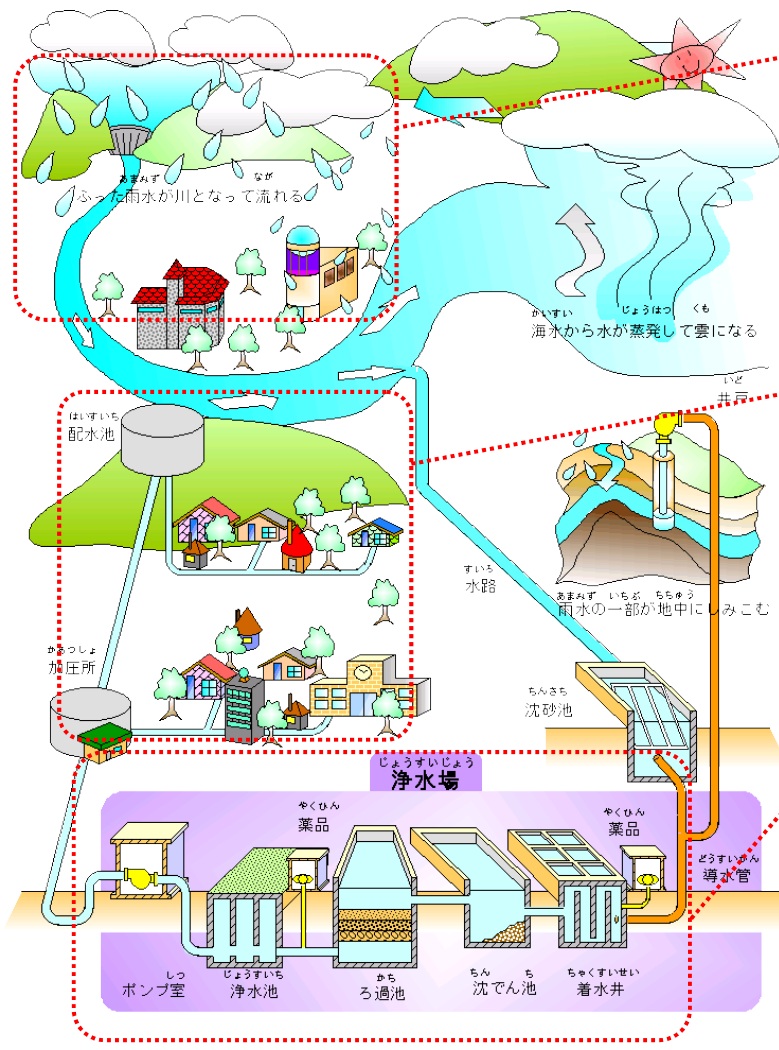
あまみず　なが
ふった雨水が川となって流れる

かいすい　じょうはつ　くも
海水から水が蒸発して雲になる

いど
井戸

はいすいち
配水池

すいろ
水路

あまみず　いちぶ　ちちゅう
雨水の一部が地中にしみこむ

かあつしょ
加圧所

ちんさち
沈砂池

じょうすいじょう
浄水場

やくひん
薬品

やくひん
薬品

どうすいかん
導水管

しつ
ポンプ室

じょうすいち
浄水池

かち
ろ過池

ちん　ち
沈でん池

ちゃくすいせい
着水井